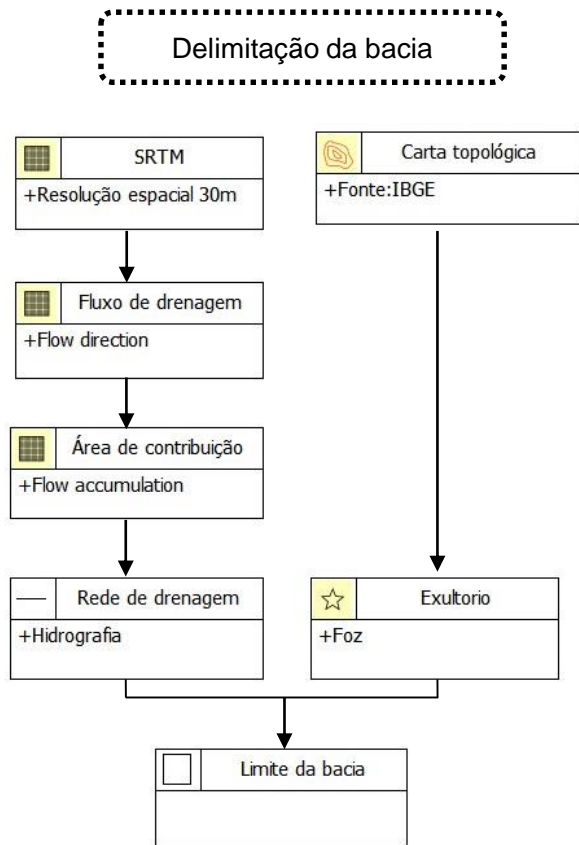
Delimitação da bacia

SRTM
+Resolução espacial 30m

Carta topológica
+Fonte:IBGE

Fluxo de drenagem
+Flow direction

Área de contribuição
+Flow accumulation

Rede de drenagem
+Hidrografia

Exultorio
+Foz

Limite da bacia